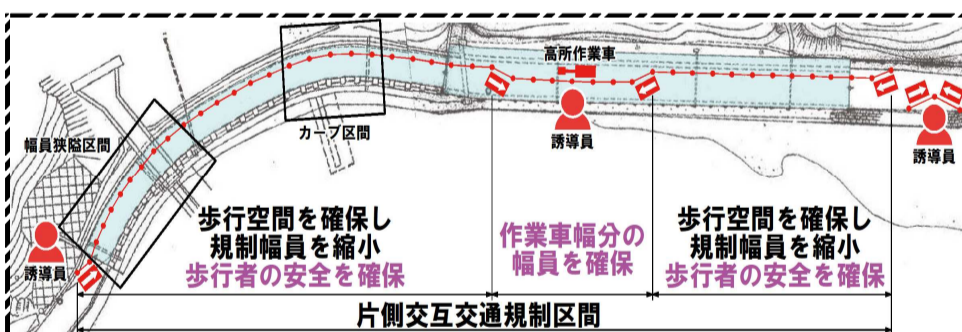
高所作業車

カーブ区間

幅員狭隘区間

誘導員

誘導員

誘導員

歩行空間を確保し
規制幅員を縮小
歩行者の安全を確保

作業車幅分の
幅員を確保

歩行空間を確保し
規制幅員を縮小
歩行者の安全を確保

片側交互交通規制区間